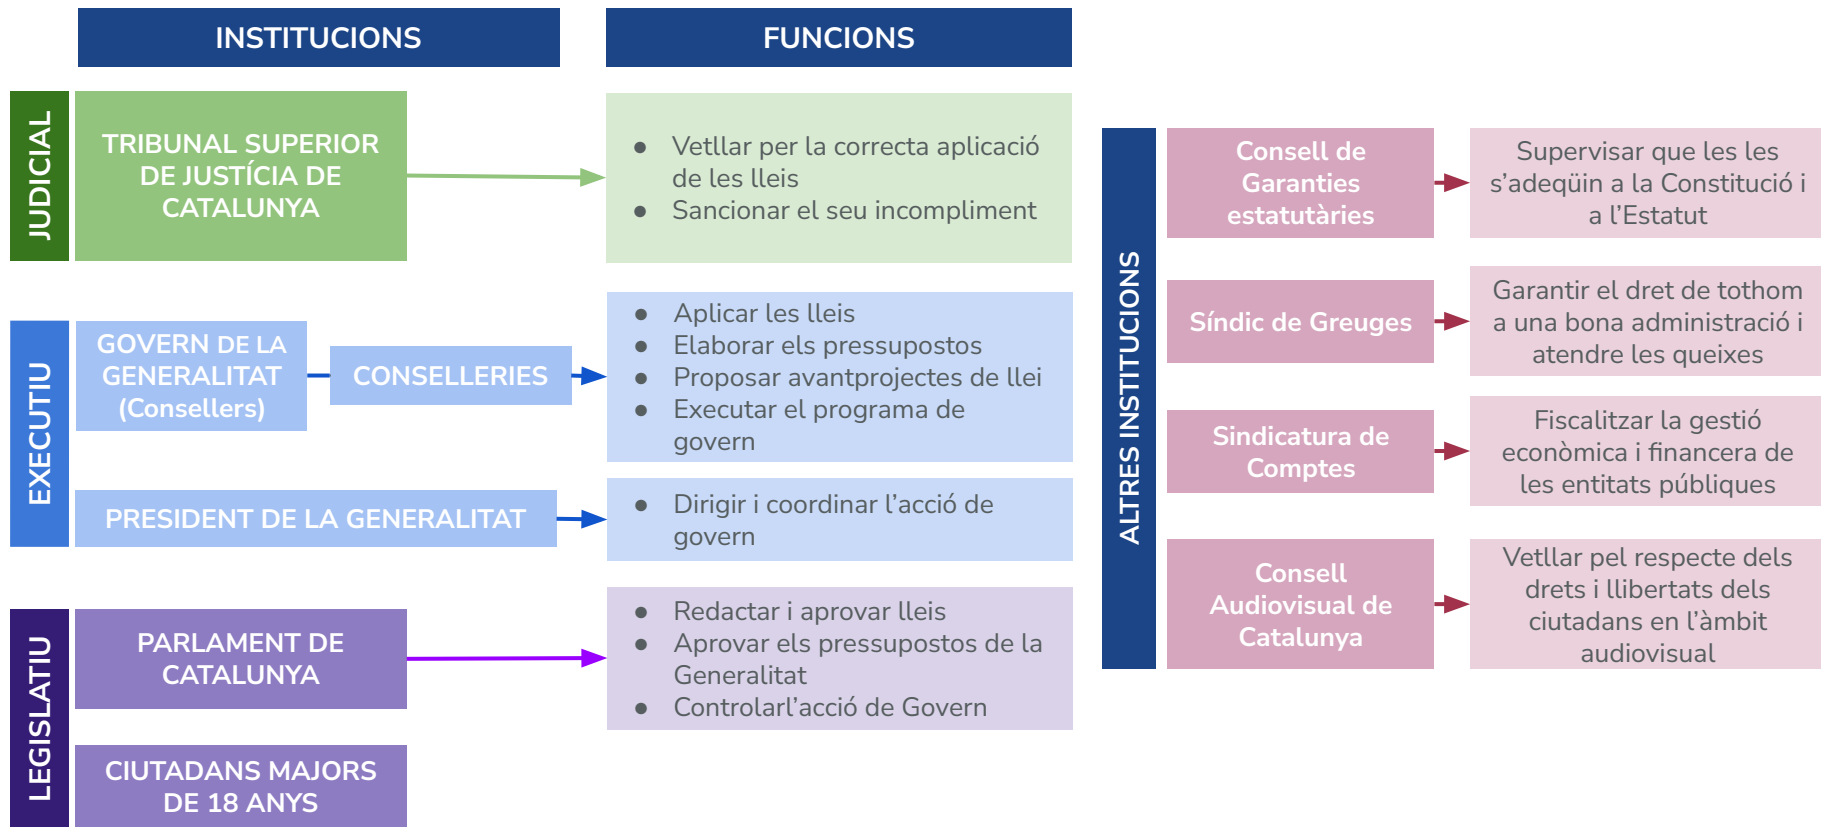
INSTITUCIONS

FUNCIONS

JUDICIAL

TRIBUNAL SUPERIOR DE JUSTÍCIA DE CATALUNYA

- Vetllar per la correcta aplicació de les lleis
- Sancionar el seu incompliment

EXECUTIU

GOVERN DE LA GENERALITAT (Consellers)

CONSELLERIES

- Aplicar les lleis
- Elaborar els pressupostos
- Proposar avantprojectes de llei
- Executar el programa de govern

PRESIDENT DE LA GENERALITAT

- Dirigir i coordinar l'acció de govern

LEGISLATIU

PARLAMENT DE CATALUNYA

- Redactar i aprovar lleis
- Aprovar els pressupostos de la Generalitat
- Controlarl'acció de Govern

CIUTADANS MAJORS DE 18 ANYS

ALTRES INSTITUCIONS

Consell de Garanties estatutàries

Supervisar que les les s'adeqüin a la Constitució i a l'Estatut

Síndic de Greuges

Garantir el dret de tothom a una bona administració i atendre les queixes

Sindicatura de Comptes

Fiscalitzar la gestió econòmica i financera de les entitats públiques

Consell Audiovisual de Catalunya

Vetllar pel respecte dels drets i llibertats dels ciutadans en l'àmbit audiovisual